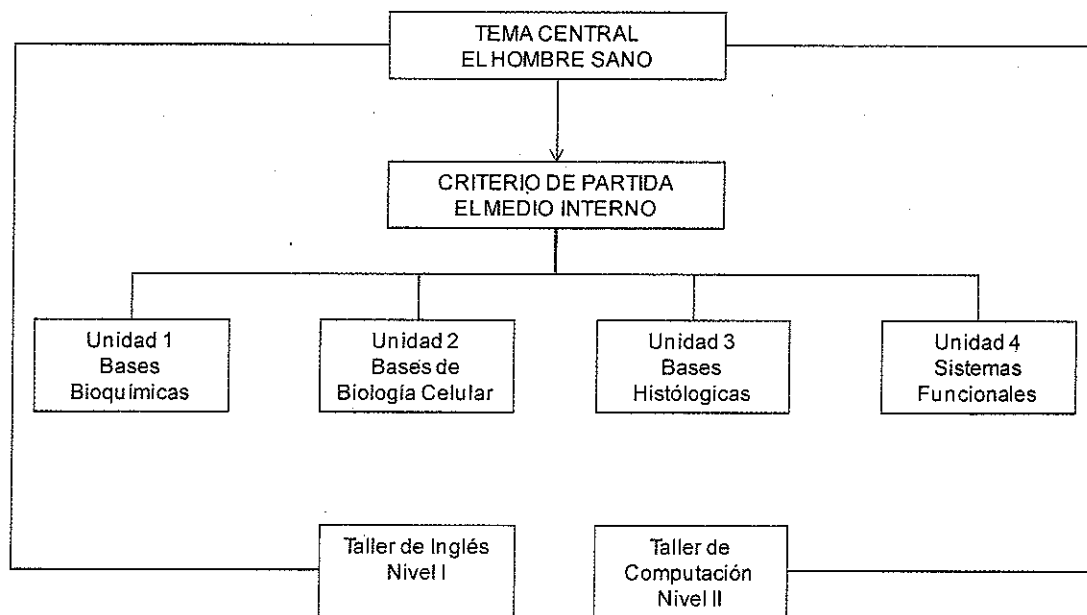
TEMA CENTRAL
EL HOMBRE SANO

CRITERIO DE PARTIDA
EL MEDIO INTERNO

Unidad 1
Bases
Bioquímicas

Unidad 2
Bases de
Biología Celular

Unidad 3
Bases
Histólogicas

Unidad 4
Sistemas
Funcionales

Taller de Inglés
Nivel I

Taller de
Computación
Nivel II